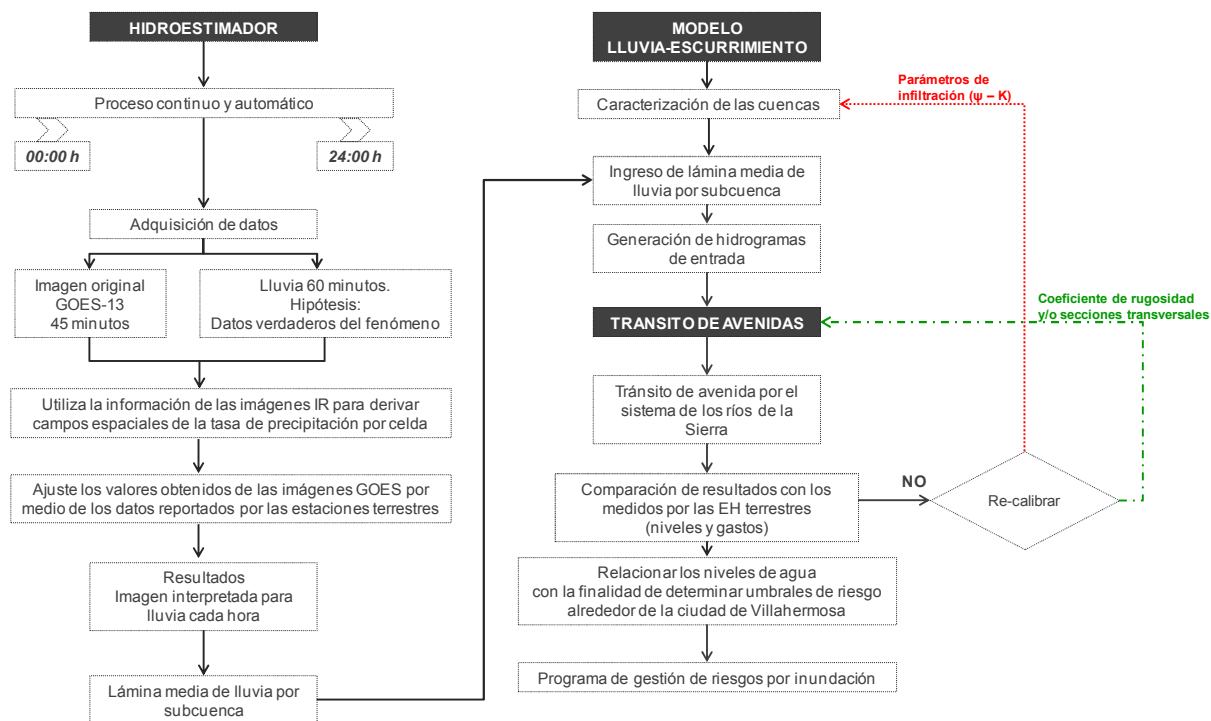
HIDROESTIMADOR

Proceso continuo y automático

00:00 h

24:00 h

Adquisición de datos

Imagen original
GOES-13
45 minutos

Lluvia 60 minutos.
Hipótesis:
Datos verdaderos del fenómeno

Utiliza la información de las imágenes IR para derivar campos espaciales de la tasa de precipitación por celda

Ajuste los valores obtenidos de las imágenes GOES por medio de los datos reportados por las estaciones terrestres

Resultados
Imagen interpretada para lluvia cada hora

Lámina media de lluvia por subcuenca

MODELO
LLUVIA-ESCURRIMIENTO

Caracterización de las cuencas

Parámetros de infiltración (ψ – K)

Ingreso de lámina media de lluvia por subcuenca

Generación de hidrogramas de entrada

TRANSITO DE AVENIDAS

Coeficiente de rugosidad y/o secciones transversales

Tránsito de avenida por el sistema de los ríos de la Sierra

Comparación de resultados con los medidos por las EH terrestres (niveles y gastos)

NO

Re-calibrar

Relacionar los niveles de agua con la finalidad de determinar umbrales de riesgo alrededor de la ciudad de Villahermosa

Programa de gestión de riesgos por inundación